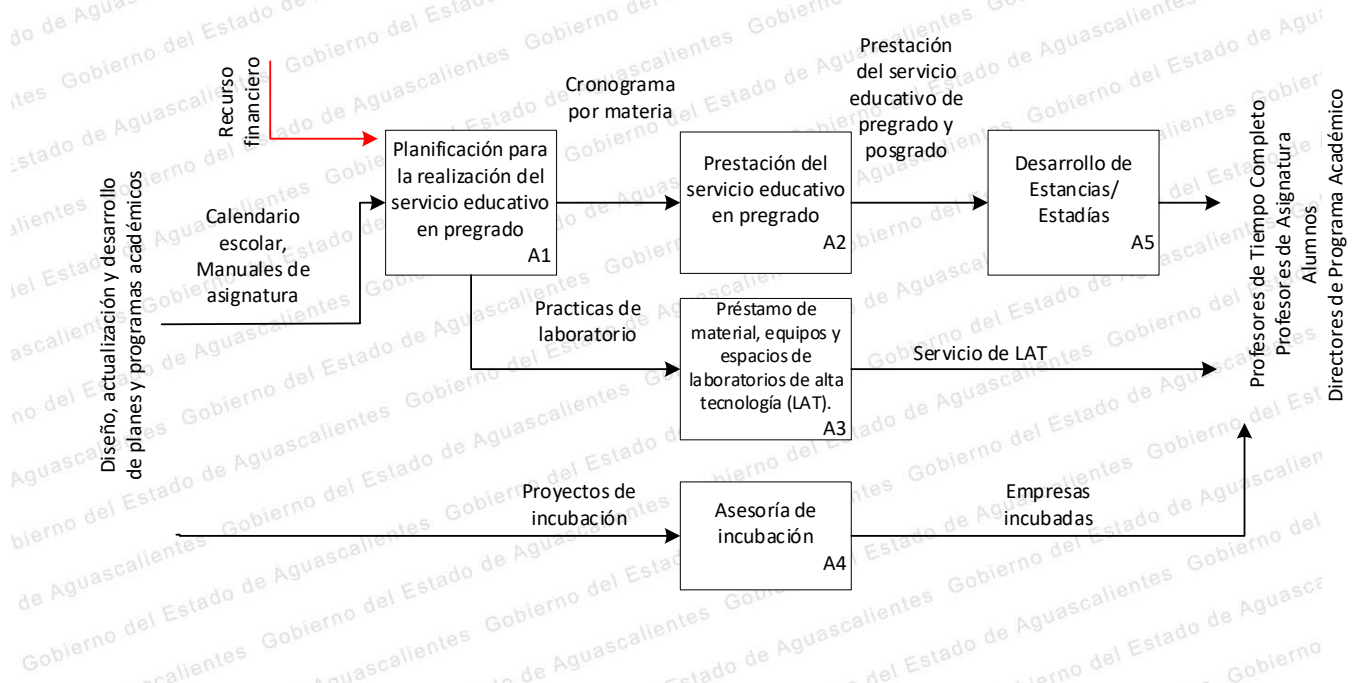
Diseño, actualización y desarrollo de planes y programas académicos

Recurso financiero

Calendario escolar, Manuales de asignatura

Planificación para la realización del servicio educativo en pregrado
A1

Cronograma por materia

Prestación del servicio educativo en pregrado
A2

Prestación del servicio educativo de pregrado y posgrado

Desarrollo de Estancias/ Estadías
A5

Practicas de laboratorio

Préstamo de material, equipos y espacios de laboratorios de alta tecnología (LAT).
A3

Servicio de LAT

Proyectos de incubación

Asesoría de incubación
A4

Empresas incubadas

Profesores de Tiempo Completo
Profesores de Asignatura
Alumnos
Directores de Programa Académico

Gobierno del Estado de Aguascalientes